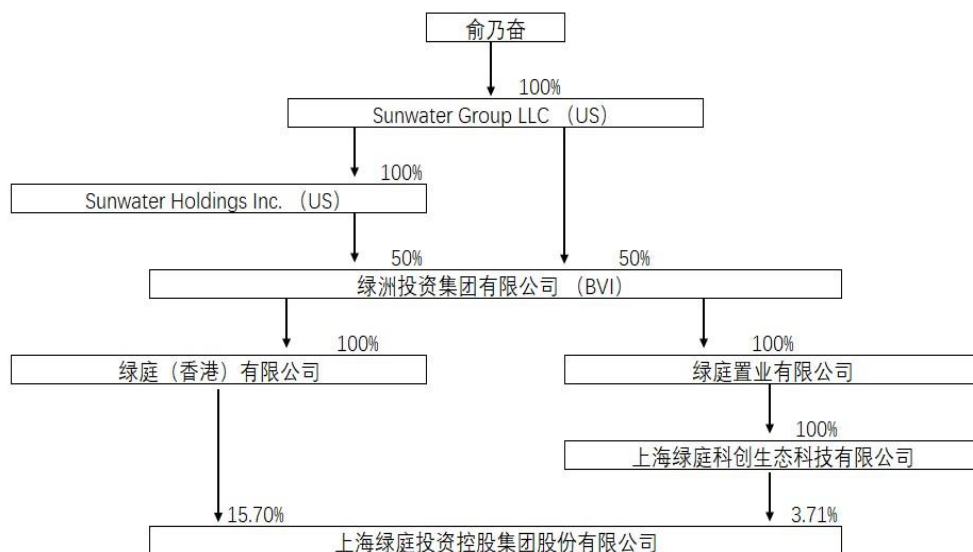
俞乃奋

100%

Sunwater Group LLC （US）

100%

Sunwater Holdings Inc. （US）

50%

50%

绿洲投资集团有限公司 （BVI）

100%

绿庭（香港）有限公司

100%

绿庭置业有限公司

100%

上海绿庭科创生态科技有限公司

15.70%

3.71%

上海绿庭投资控股集团股份有限公司